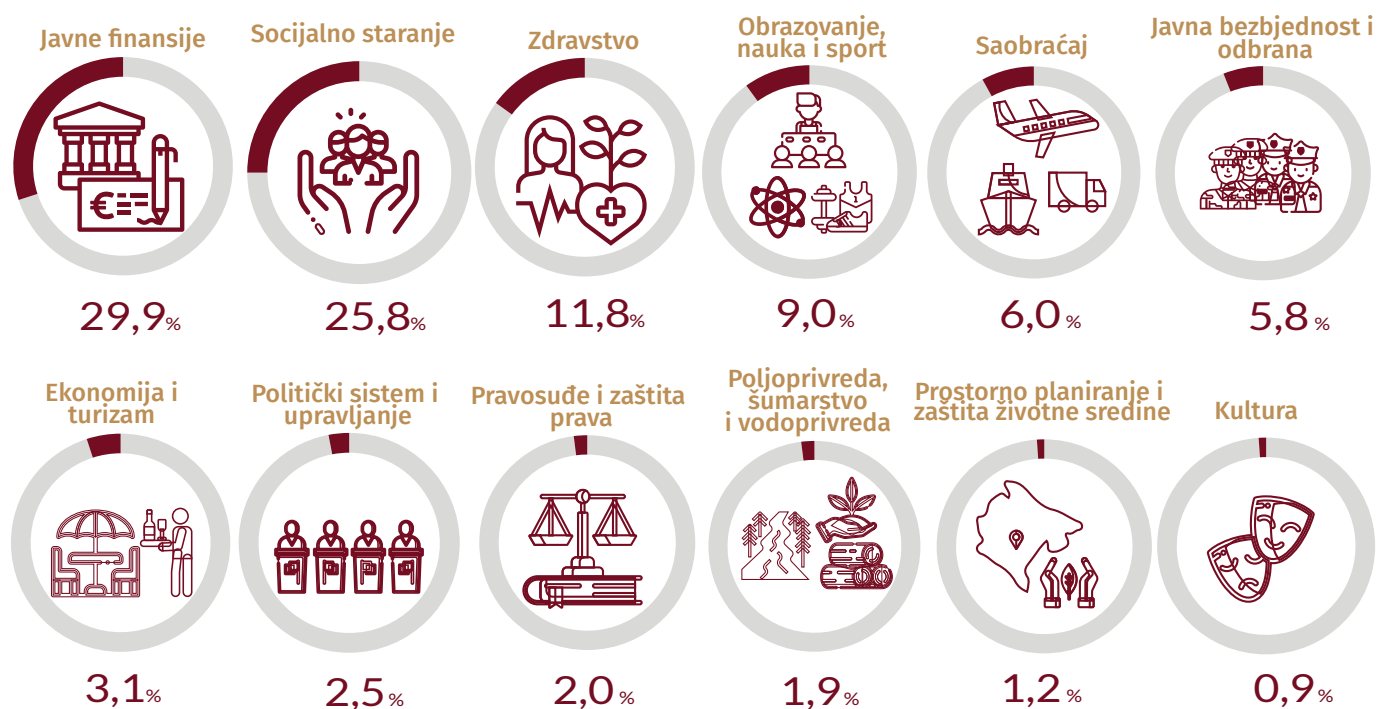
Javne finansije

29,9%

Socijalno staranje

25,8%

Zdravstvo

11,8%

Obrazovanje, nauka i sport

9,0%

Saobraćaj

6,0%

Javna bezbjednost i odbrana

5,8%

Ekonomija i turizam

3,1%

Politički sistem i upravljanje

2,5%

Pravosuđe i zaštita prava

2,0%

Poljoprivreda, šumarstvo i vodoprivreda

1,9%

Prostorno planiranje i zaštita životne sredine

1,2%

Kultura

0,9%